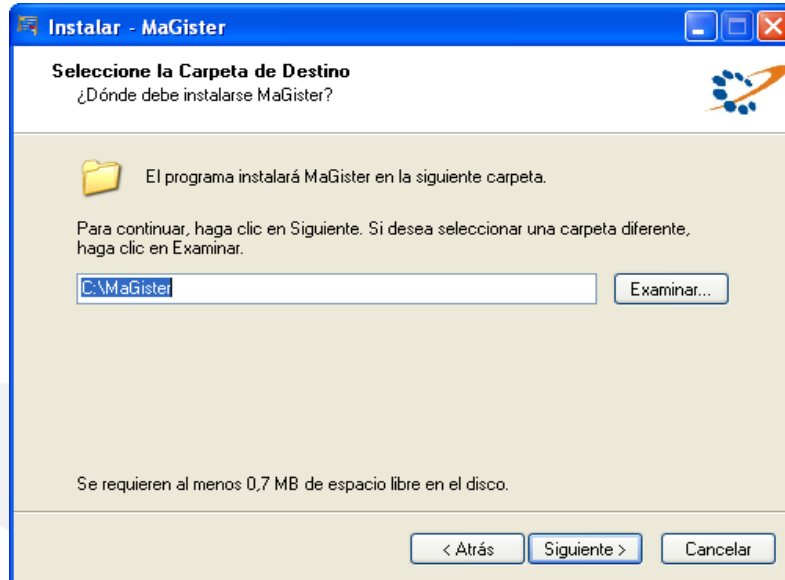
Instalar - MaGister

Seleccione la Carpeta de Destino
¿Dónde debe instalarse MaGister?

El programa instalará MaGister en la siguiente carpeta.

Para continuar, haga clic en Siguiente. Si desea seleccionar una carpeta diferente, haga clic en Examinar.

C:\MaGister

Examinar...

Se requieren al menos 0,7 MB de espacio libre en el disco.

< Atrás

Siguiente >

Cancelar